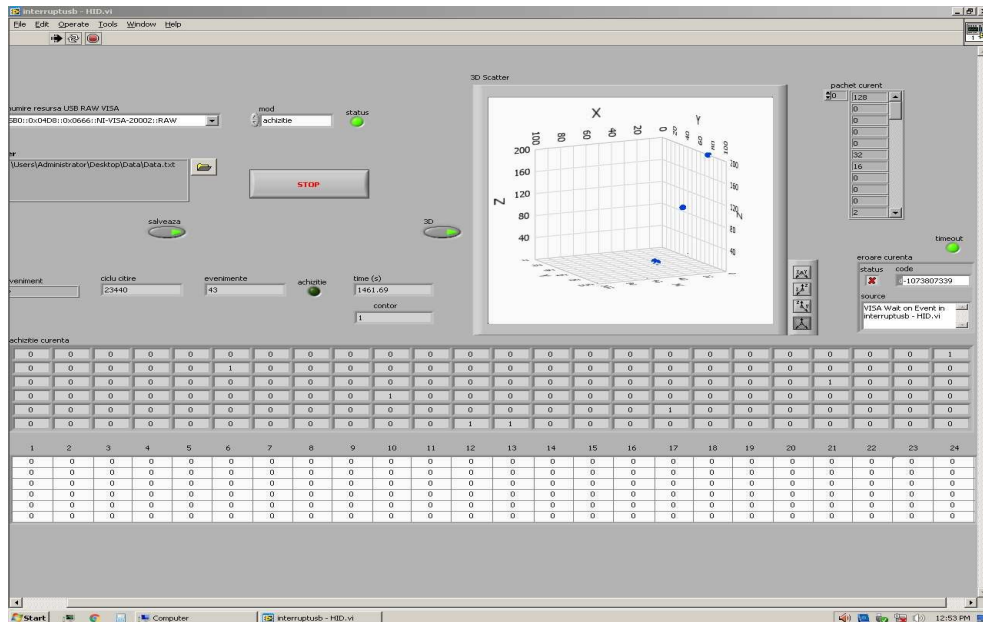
interruptusb - HID.vi
File Edit Operate Tools Window Help

numire resursa USB RAW VISA
SB0::0x04D8::0x0666::NI-VISA-20002::RAW

mod
achizitie

status

\Users\Administrator\Desktop\Data\Data.txt

STOP

salveaza

3D

3D Scatter

X
100 80 60 40 20 0 20 40 60 80 100
Y
200
160
120
80
40
Z
100
160
120
80
40

pachet curent
0
128
0
0
0
0
32
16
0
0
0
2

timeout

eroare curenta
status code
-1073807339
source
VISA Wait on Event in interruptusb - HID.vi

eveniment

ciclu citire
23440

evenimente
43

achizitie

time (s)
1461.69

contor
1

achizitie curenta

| 0 | 0 | 0 | 0 | 0 | 0 | 0 | 0 | 0 | 0 | 0 | 0 | 0 | 0 | 0 | 0 | 0 | 0 | 0 | 0 | 0 | 0 | 0 | 1 |
|---|---|---|---|---|---|---|---|---|---|---|---|---|---|---|---|---|---|---|---|---|---|---|---|
| 0 | 0 | 0 | 0 | 0 | 1 | 0 | 0 | 0 | 0 | 0 | 0 | 0 | 0 | 0 | 0 | 0 | 0 | 0 | 0 | 0 | 0 | 0 | 0 |
| 0 | 0 | 0 | 0 | 0 | 0 | 0 | 0 | 0 | 0 | 0 | 0 | 0 | 0 | 0 | 0 | 0 | 0 | 0 | 0 | 1 | 0 | 0 | 0 |
| 0 | 0 | 0 | 0 | 0 | 0 | 0 | 0 | 0 | 1 | 0 | 0 | 0 | 0 | 0 | 0 | 0 | 0 | 0 | 0 | 0 | 0 | 0 | 0 |
| 0 | 0 | 0 | 0 | 0 | 0 | 0 | 0 | 0 | 0 | 0 | 1 | 1 | 0 | 0 | 1 | 0 | 0 | 0 | 0 | 0 | 0 | 0 | 0 |

| 1 | 2 | 3 | 4 | 5 | 6 | 7 | 8 | 9 | 10 | 11 | 12 | 13 | 14 | 15 | 16 | 17 | 18 | 19 | 20 | 21 | 22 | 23 | 24 |
|---|---|---|---|---|---|---|---|---|---|---|---|---|---|---|---|---|---|---|---|---|---|---|---|
| 0 | 0 | 0 | 0 | 0 | 0 | 0 | 0 | 0 | 0 | 0 | 0 | 0 | 0 | 0 | 0 | 0 | 0 | 0 | 0 | 0 | 0 | 0 | 0 |
| 0 | 0 | 0 | 0 | 0 | 0 | 0 | 0 | 0 | 0 | 0 | 0 | 0 | 0 | 0 | 0 | 0 | 0 | 0 | 0 | 0 | 0 | 0 | 0 |
| 0 | 0 | 0 | 0 | 0 | 0 | 0 | 0 | 0 | 0 | 0 | 0 | 0 | 0 | 0 | 0 | 0 | 0 | 0 | 0 | 0 | 0 | 0 | 0 |
| 0 | 0 | 0 | 0 | 0 | 0 | 0 | 0 | 0 | 0 | 0 | 0 | 0 | 0 | 0 | 0 | 0 | 0 | 0 | 0 | 0 | 0 | 0 | 0 |
| 0 | 0 | 0 | 0 | 0 | 0 | 0 | 0 | 0 | 0 | 0 | 0 | 0 | 0 | 0 | 0 | 0 | 0 | 0 | 0 | 0 | 0 | 0 | 0 |
| 0 | 0 | 0 | 0 | 0 | 0 | 0 | 0 | 0 | 0 | 0 | 0 | 0 | 0 | 0 | 0 | 0 | 0 | 0 | 0 | 0 | 0 | 0 | 0 |

Start Computer interruptusb - HID.vi 12:53 PM